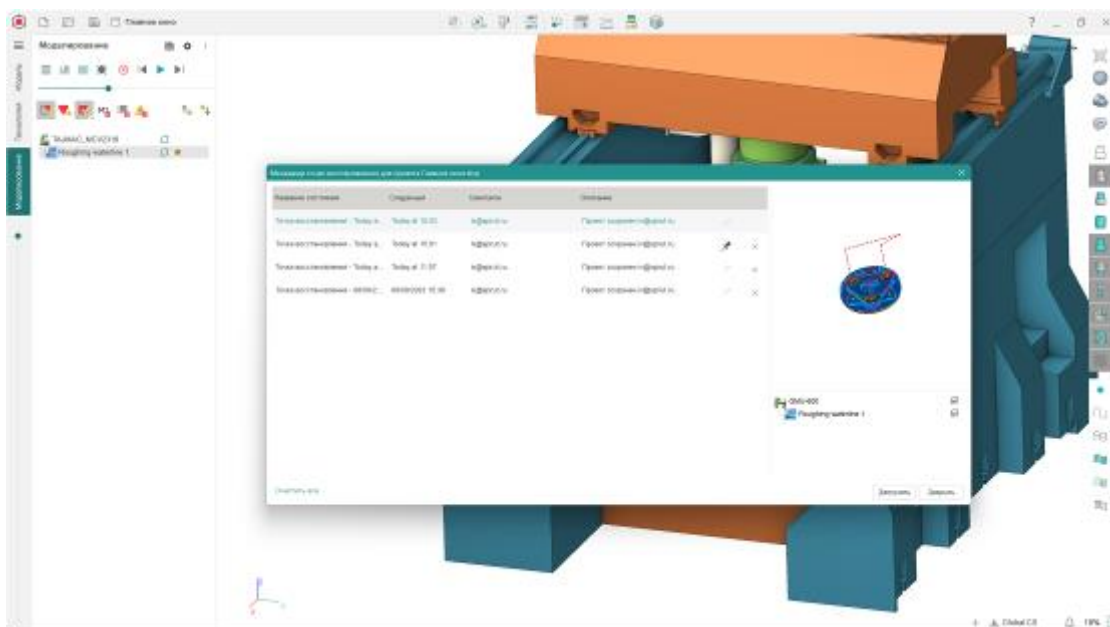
Главное окно

Моделирование

Модель

Технология

Моделирование

MAZAK_MCV2318

Roughing waterline 1

Менеджер точек восстановления для проекта Главное окно.ttp

| Название состояния | Создание | Сохранил | Описание |
|---|---|---|---|
| Точка восстановления - Today a... | Today at 15:55 | k@sprut.ru | Проект сохранен k@sprut.ru |
| Точка восстановления - Today a... | Today at 15:51 | k@sprut.ru | Проект сохранен k@sprut.ru |
| Точка восстановления - Today a... | Today at 11:57 | k@sprut.ru | Проект сохранен k@sprut.ru |
| Точка восстановления - 09/09/2... | 09/09/2023 15:30 | k@sprut.ru | Проект сохранен k@sprut.ru |

DMU-600

Roughing waterline 1

Очистить все

Загрузить

Закрыть

Global CS

19%